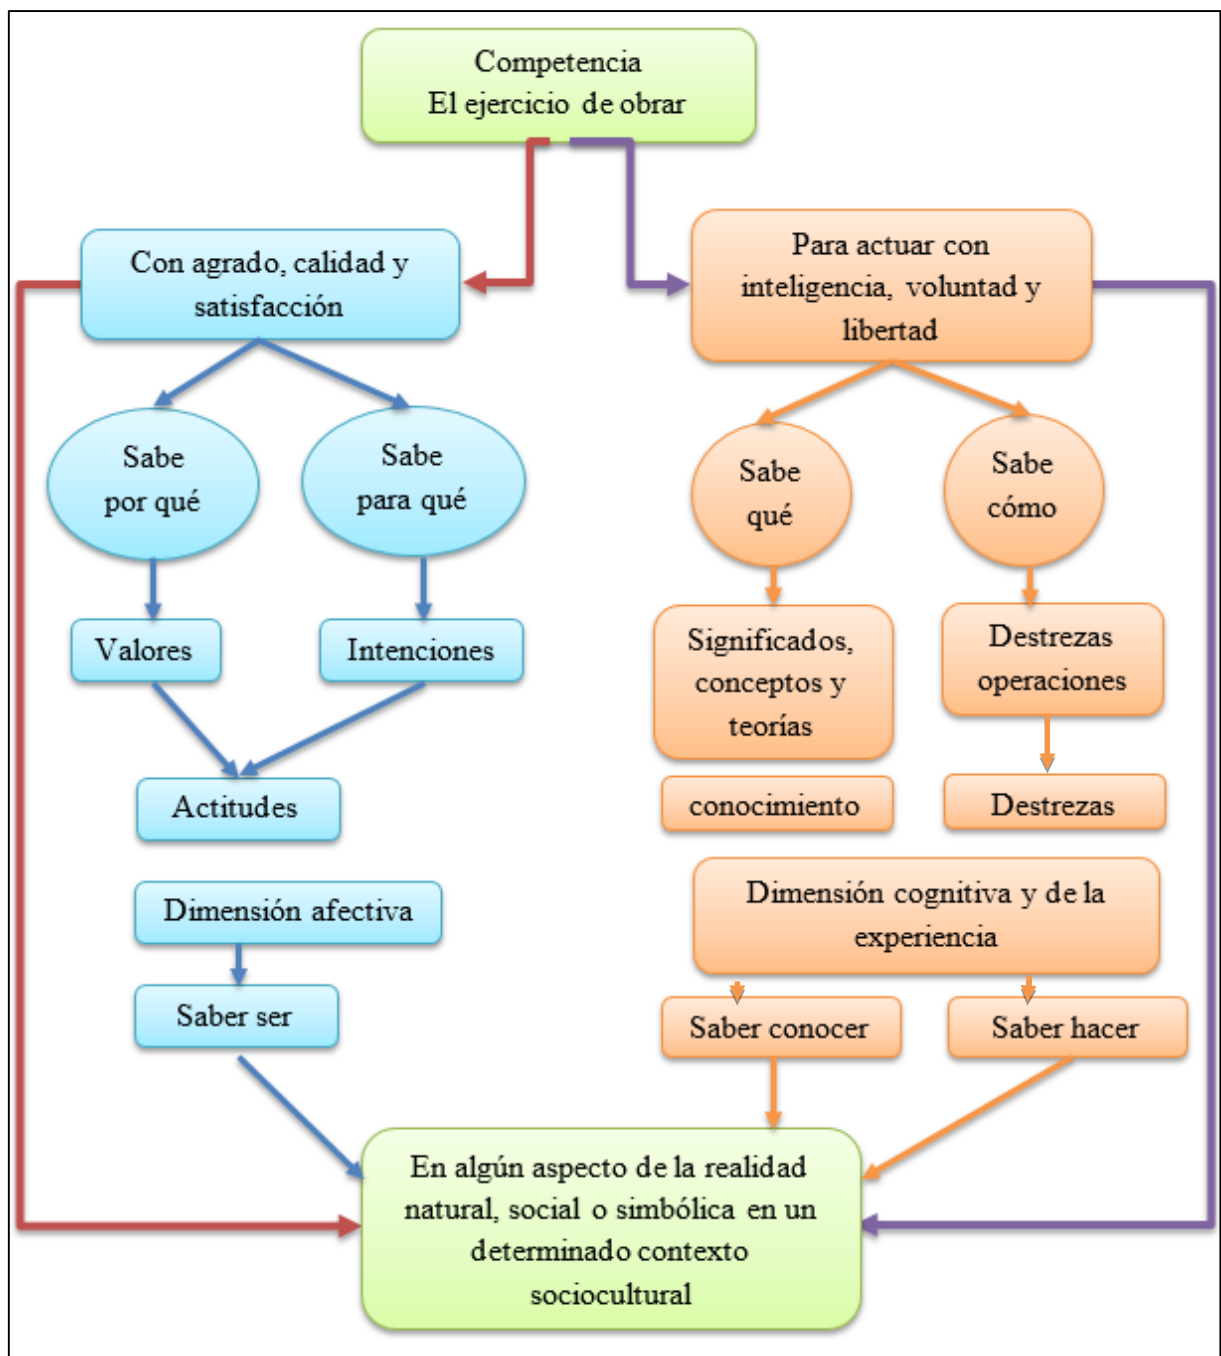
Competencia
El ejercicio de obrar

Con agrado, calidad y satisfacción

Para actuar con inteligencia, voluntad y libertad

Sabe por qué

Sabe para qué

Sabe qué

Sabe cómo

Valores

Intenciones

Significados, conceptos y teorías

Destrezas operaciones

Actitudes

conocimiento

Destrezas

Dimensión afectiva

Dimensión cognitiva y de la experiencia

Saber ser

Saber conocer

Saber hacer

En algún aspecto de la realidad natural, social o simbólica en un determinado contexto sociocultural